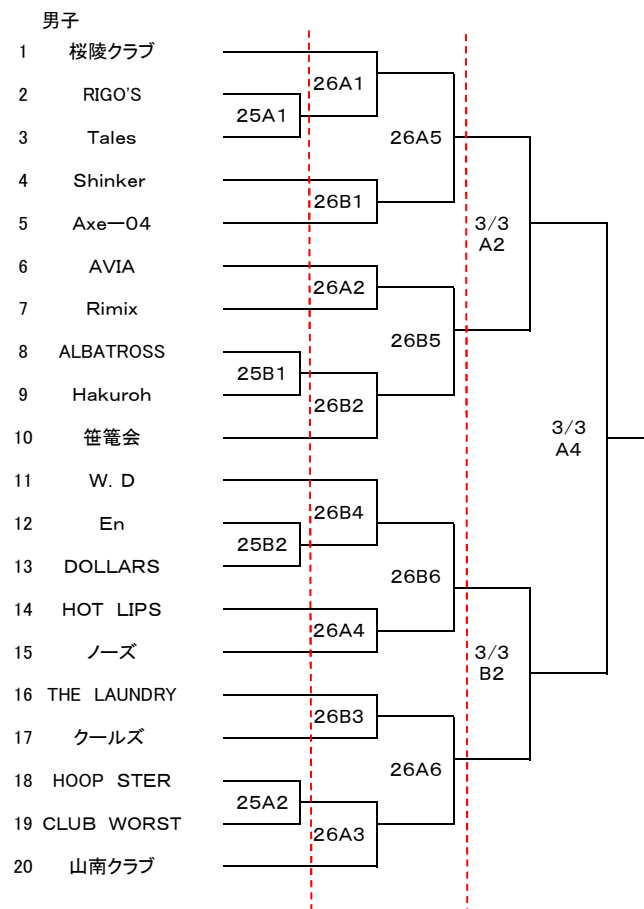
男子

1 桜陵クラブ
2 RIGO'S
3 Tales
4 Shinker
5 Axe−04
6 AVIA
7 Rimix
8 ALBATROSS
9 Hakuroh
10 笹篭会
11 W. D
12 En
13 DOLLARS
14 HOT LIPS
15 ノーズ
16 THE LAUNDRY
17 クールズ
18 HOOP STER
19 CLUB WORST
20 山南クラブ

25A1
25B1
25B2
25A2

26A1
26B1
26A2
26B2
26B4
26A4
26B3
26A3

26A5
26B5
26B6
26A6

3/3
A2

3/3
B2

3/3
A4